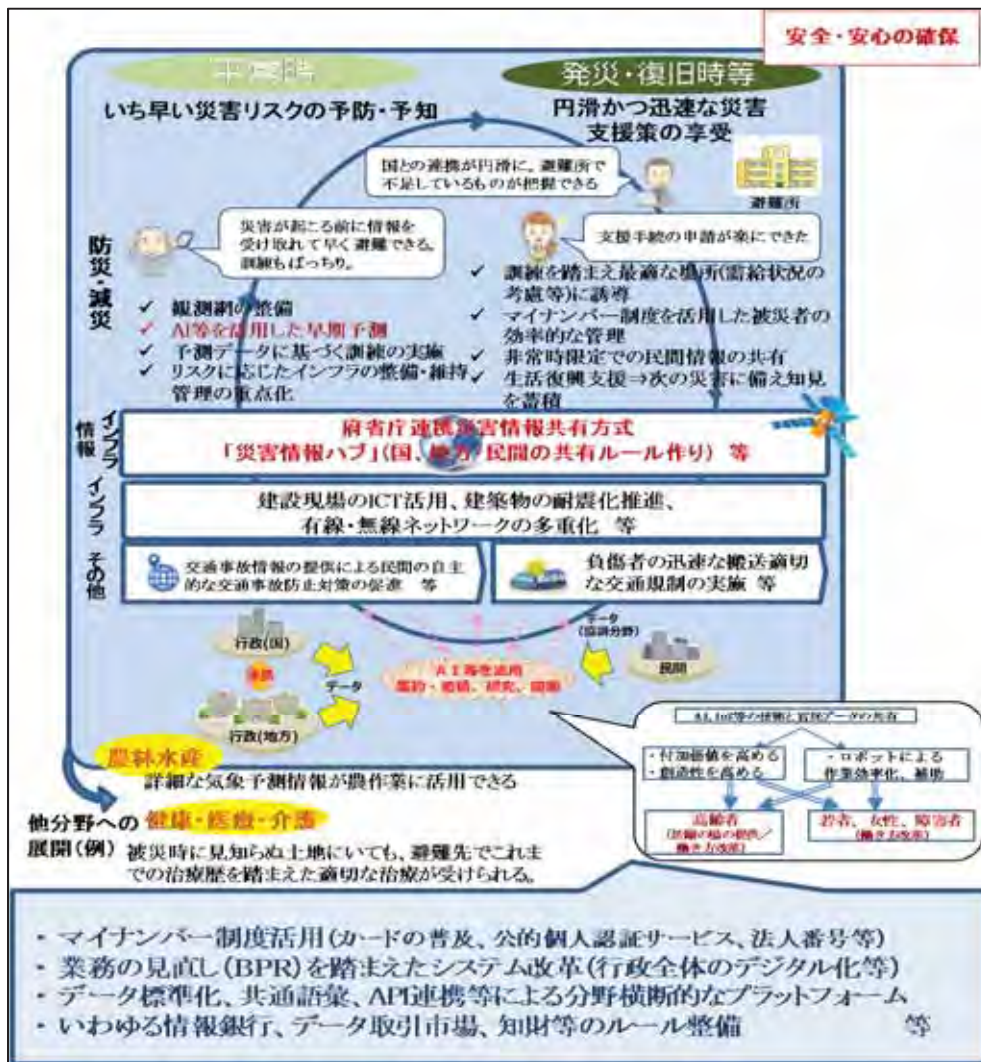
安全・安心の確保

平常時

発災・復旧時等

いち早い災害リスクの予防・予知

円滑かつ迅速な災害支援策の享受

国との連携が円滑に。避難所で不足しているものが把握できる

避難所

災害が起こる前に情報を受け取れて早く避難できる。訓練もばっちり。

支援手続の申請が楽にできた

防災・減災

✓ 観測網の整備
✓ AI等を活用した早期予測
✓ 予測データに基づく訓練の実施
✓ リスクに応じたインフラの整備・維持管理の重点化

✓ 訓練を踏まえ最適な場所(需給状況の考慮等)に誘導
✓ マイナンバー制度を活用した被災者の効率的な管理
✓ 非常時限定での民間情報の共有
✓ 生活復興支援⇒次の災害に備え知見を蓄積

情報インフラ

府省庁連携災害情報共有方式
「災害情報ハブ」(国、地方、民間の共有ルール作り) 等

インフラ

建設現場のICT活用、建築物の耐震化推進、
有線・無線ネットワークの多重化 等

その他

交通事故情報の提供による民間の自主的な交通事故防止対策の促進 等

負傷者の迅速な搬送適切な交通規制の実施 等

行政(国)

連携

データ

行政(地方)

データ
(協調分野)

民間

AI等を活用
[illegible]

AI、IoT等の活用と官民データの共有

・付加価値を高める
・創造性を高める

・ロボットによる
作業効率化、補助

高齢者
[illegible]

若者、女性、障害者
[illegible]

農林水産
詳細な気象予測情報が農作業に活用できる

他分野への展開(例)

健康・医療・介護
被災時に見知らぬ土地にいても、避難先でこれまでの治療歴を踏まえた適切な治療が受けられる。

・マイナンバー制度活用(カードの普及、公的個人認証サービス、法人番号等)
・業務の見直し(BPR)を踏まえたシステム改革(行政全体のデジタル化等)
・データ標準化、共通語彙、API連携等による分野横断的なプラットフォーム
・いわゆる情報銀行、データ取引市場、知財等のルール整備 等